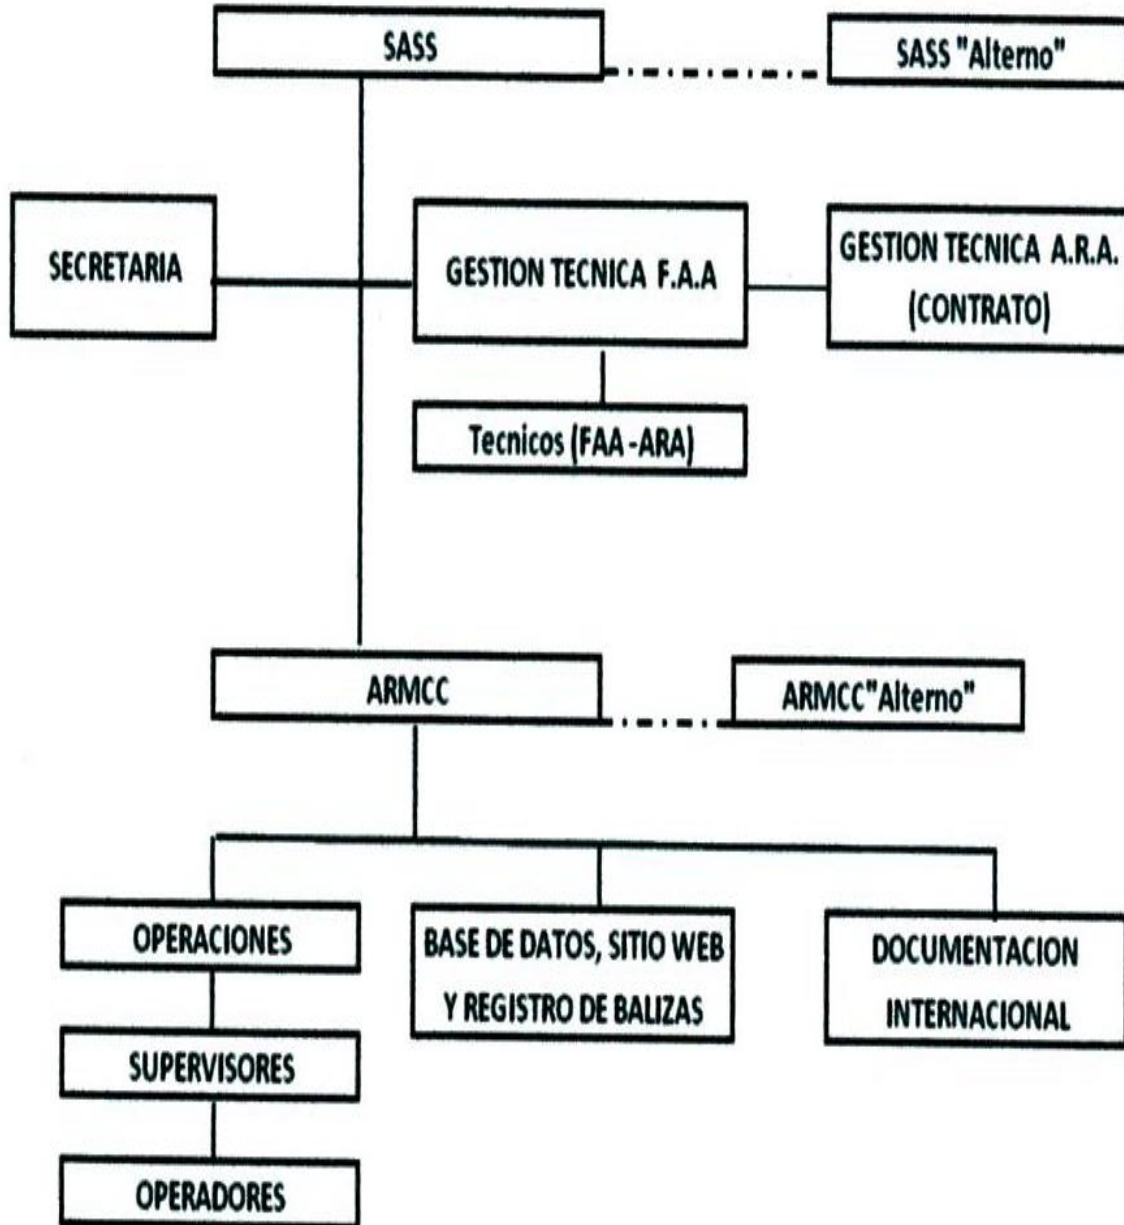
SASS

SASS "Alterno"

SECRETARIA

GESTION TECNICA F.A.A

GESTION TECNICA A.R.A. (CONTRATO)

Tecnicos (FAA -ARA)

ARMCC

ARMCC"Alterno"

OPERACIONES

SUPERVISORES

OPERADORES

BASE DE DATOS, SITIO WEB Y REGISTRO DE BALIZAS

DOCUMENTACION INTERNACIONAL